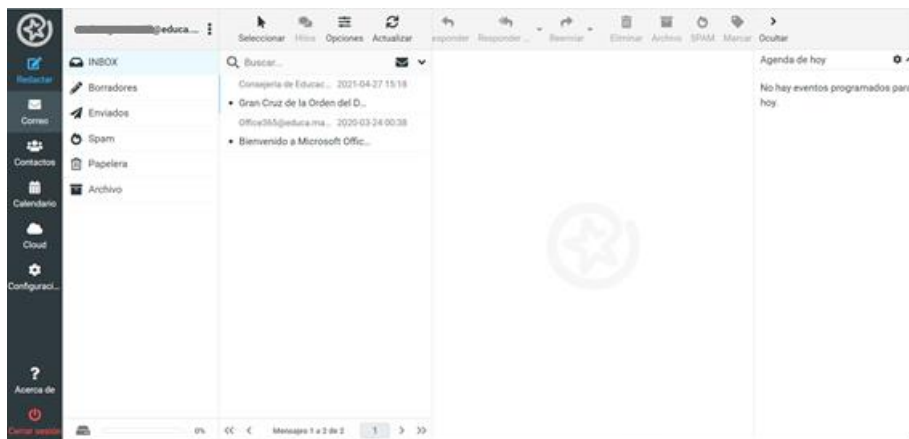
Redactar
Correo
Contactos
Calendario
Cloud
Configuraci...
Acerca de
Cerrar sesión

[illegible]@educa... ⋮

INBOX
Borradores
Enviados
Spam
Papelera
Archivo

0%

Seleccionar Hilos Opciones Actualizar

Q Buscar...

Consejería de Educac... 2021-04-27 15:18
• Gran Cruz de la Orden del D...
Office365@educa.ma... 2020-03-24 00:38
• Bienvenido a Microsoft Offic...

<< < Mensajes 1 a 2 de 2 1 > >>

esponder Responder... Reenviar Eliminar Archivo SPAM Marcar Ocultar

Agenda de hoy

No hay eventos programados para hoy.